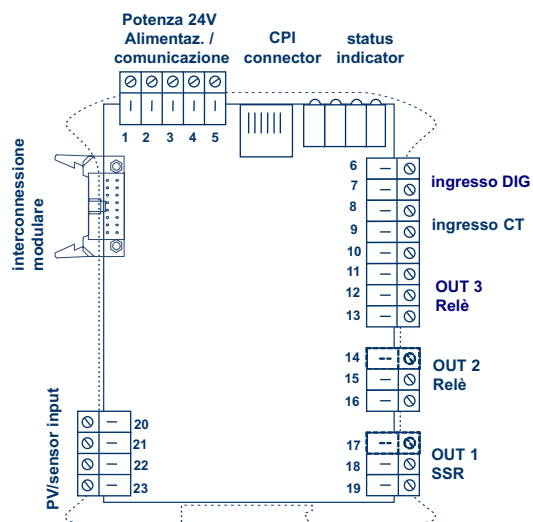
Potenza 24V
Alimentaz. /
comunicazione

CPI
connector

status
indicator

1 2 3 4 5

interconnessione
modulare

6
7
8
9
10
11
12
13

ingresso DIG

ingresso CT

OUT 3
Relè

14
15
16

OUT 2
Relè

PV/sensor input

20
21
22
23

17
18
19

OUT 1
SSR